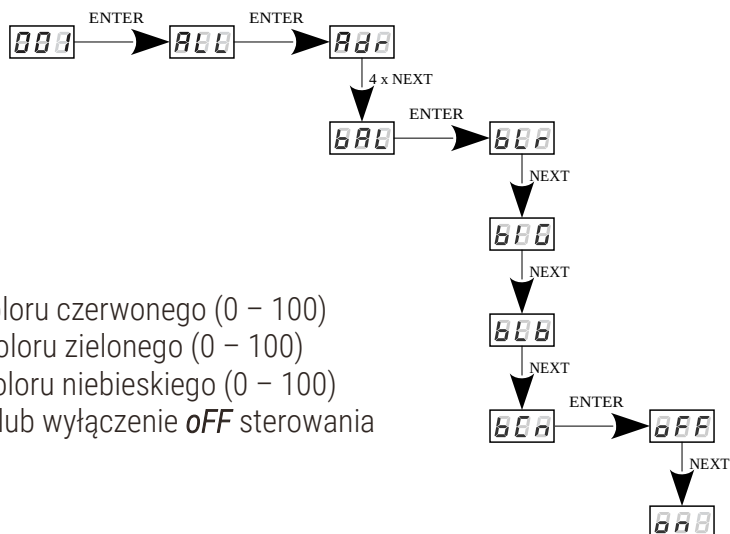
001 ENTER ALL ENTER Adr

4 x NEXT

bAL ENTER bCr

NEXT

bIG

NEXT

bCb

NEXT

bCn ENTER oFF

NEXT

on

loru czerwonego (0 – 100)
loru zielonego (0 – 100)
loru niebieskiego (0 – 100)
lub wyłączenie *oFF* sterowania